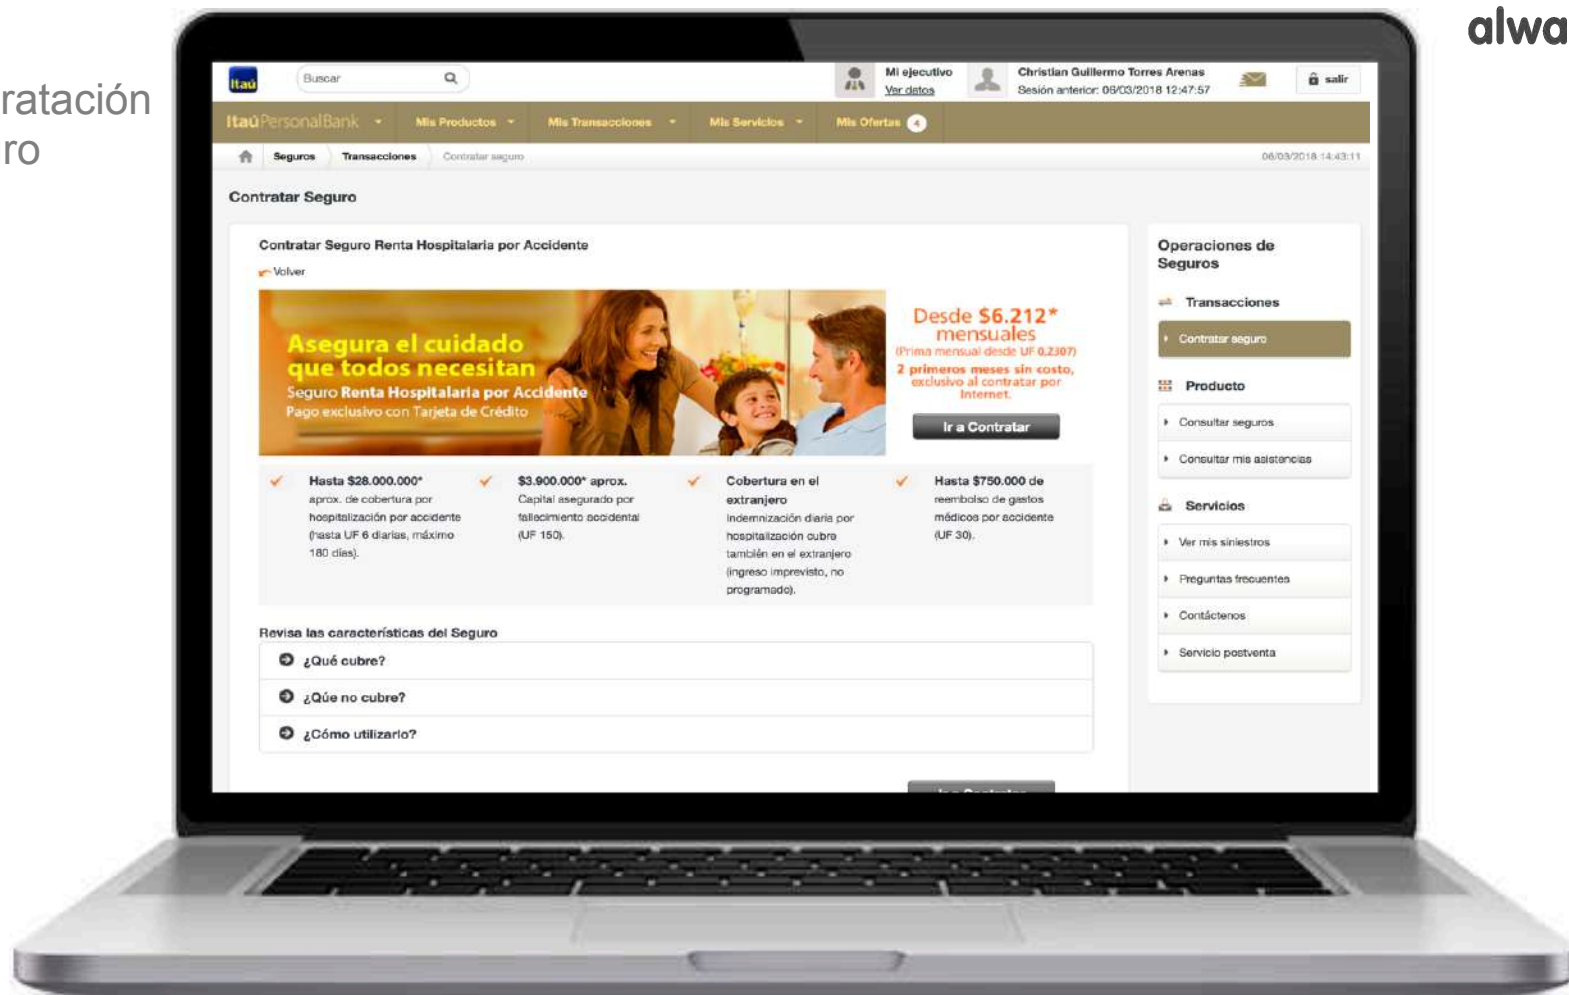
ratación
ro

alwa

Itaú

Buscar

Mi ejecutivo
Ver datos

Christian Guillermo Torres Arenas
Sesión anterior: 06/03/2018 12:47:57

salir

ItaúPersonalBank Mis Productos Mis Transacciones Mis Servicios Mis Ofertas 4

Seguros Transacciones Contratar seguro 06/03/2018 14:43:11

Contratar Seguro

Contratar Seguro Renta Hospitalaria por Accidente

Volver

Asegura el cuidado que todos necesitan
Seguro Renta Hospitalaria por Accidente
Pago exclusivo con Tarjeta de Crédito

Desde $6.212* mensuales
(Prima mensual desde UF 0,2307)
2 primeros meses sin costo, exclusivo al contratar por Internet.

Ir a Contratar

Hasta $28.000.000* aprox. de cobertura por hospitalización por accidente (hasta UF 6 diarias, máximo 180 días).

$3.900.000* aprox. Capital asegurado por fallecimiento accidental (UF 150).

Cobertura en el extranjero Indemnización diaria por hospitalización cubre también en el extranjero (ingreso imprevisto, no programado).

Hasta $750.000 de reembolso de gastos médicos por accidente (UF 30).

Revisa las características del Seguro

¿Qué cubre?

¿Qúe no cubre?

¿Cómo utilizarlo?

Operaciones de Seguros

Transacciones

Contratar seguro

Producto

Consultar seguros

Consultar mis asistencias

Servicios

Ver mis siniestros

Preguntas frecuentes

Contáctenos

Servicio postventa